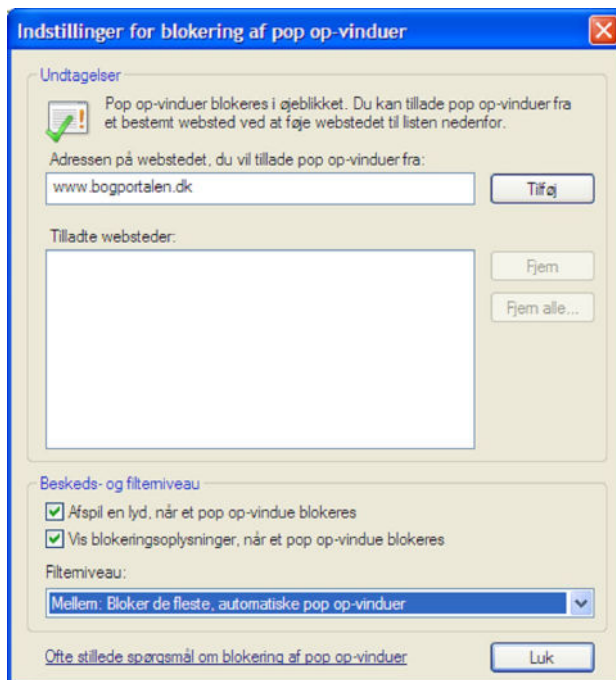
Indstillinger for blokering af pop op-vinduer

Undtagelser

Pop op-vinduer blokeres i øjeblikket. Du kan tillade pop op-vinduer fra et bestemt websted ved at føje webstedet til listen nedenfor.

Adressen på webstedet, du vil tillade pop op-vinduer fra:

www.bogportalen.dk

Tilføj

Tilladte websteder:

Fjern

Fjern alle...

Beskeds- og filterniveau

Afspil en lyd, når et pop op-vindue blokeres

Vis blokeringsoplysninger, når et pop op-vindue blokeres

Filterniveau:

Mellem: Bloker de fleste, automatiske pop op-vinduer

Ofte stillede spørgsmål om blokering af pop op-vinduer

Luk